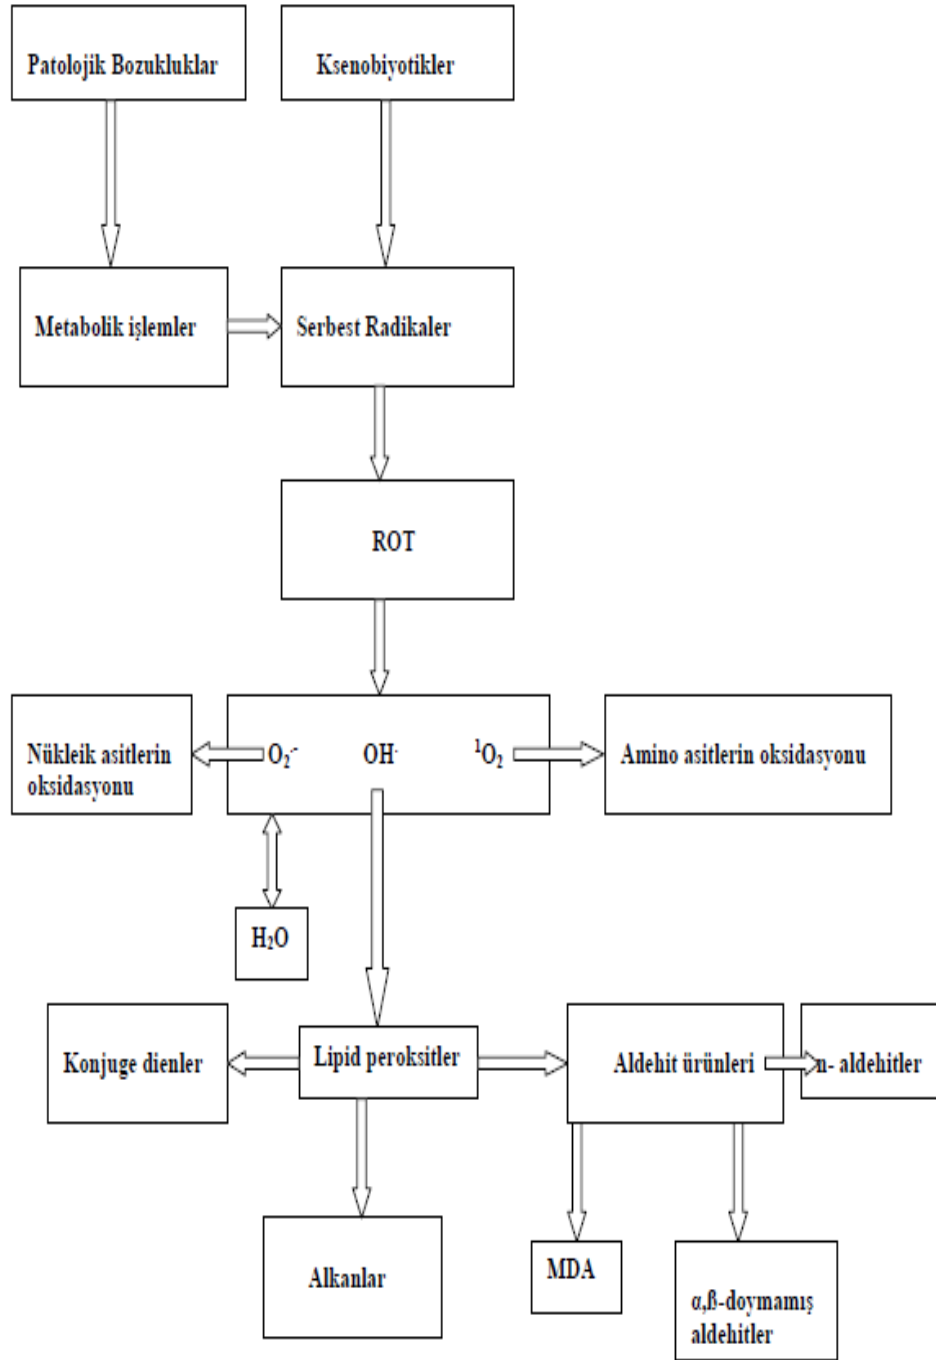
Patolojik Bozukluklar

Ksenobiyotikler

Metabolik işlemler

Serbest Radikaler

ROT

Nükleik asitlerin oksidasyonu

$O_2^{-}$

$OH^{-}$

$^1O_2$

Amino asitlerin oksidasyonu

$H_2O$

Konjuge dienler

Lipid peroksitler

Aldehit ürünleri

n- aldehitler

Alkanlar

MDA

α,ß-doymamış aldehitler